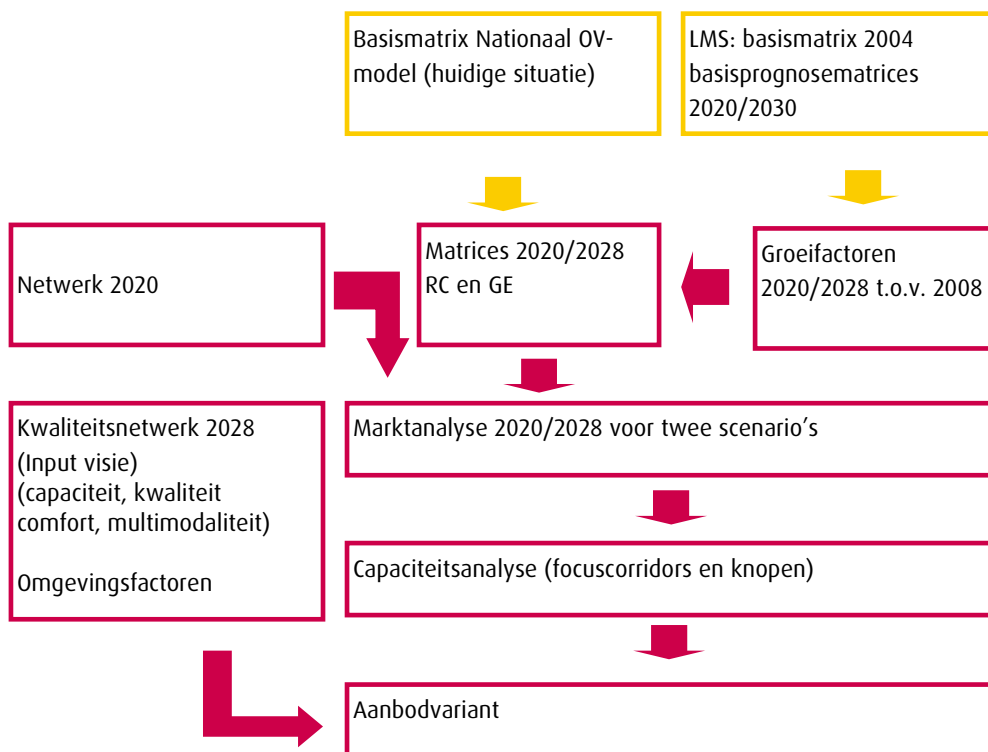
Basismatrix Nationaal OV-model (huidige situatie)

LMS: basismatrix 2004 basisprognosematrices 2020/2030

Netwerk 2020

Matrices 2020/2028 RC en GE

Groeifactoren 2020/2028 t.o.v. 2008

Kwaliteitsnetwerk 2028
(Input visie)
(capaciteit, kwaliteit comfort, multimodaliteit)

Omgevingsfactoren

Marktanalyse 2020/2028 voor twee scenario’s

Capaciteitsanalyse (focuscorridors en knopen)

Aanbodvariant